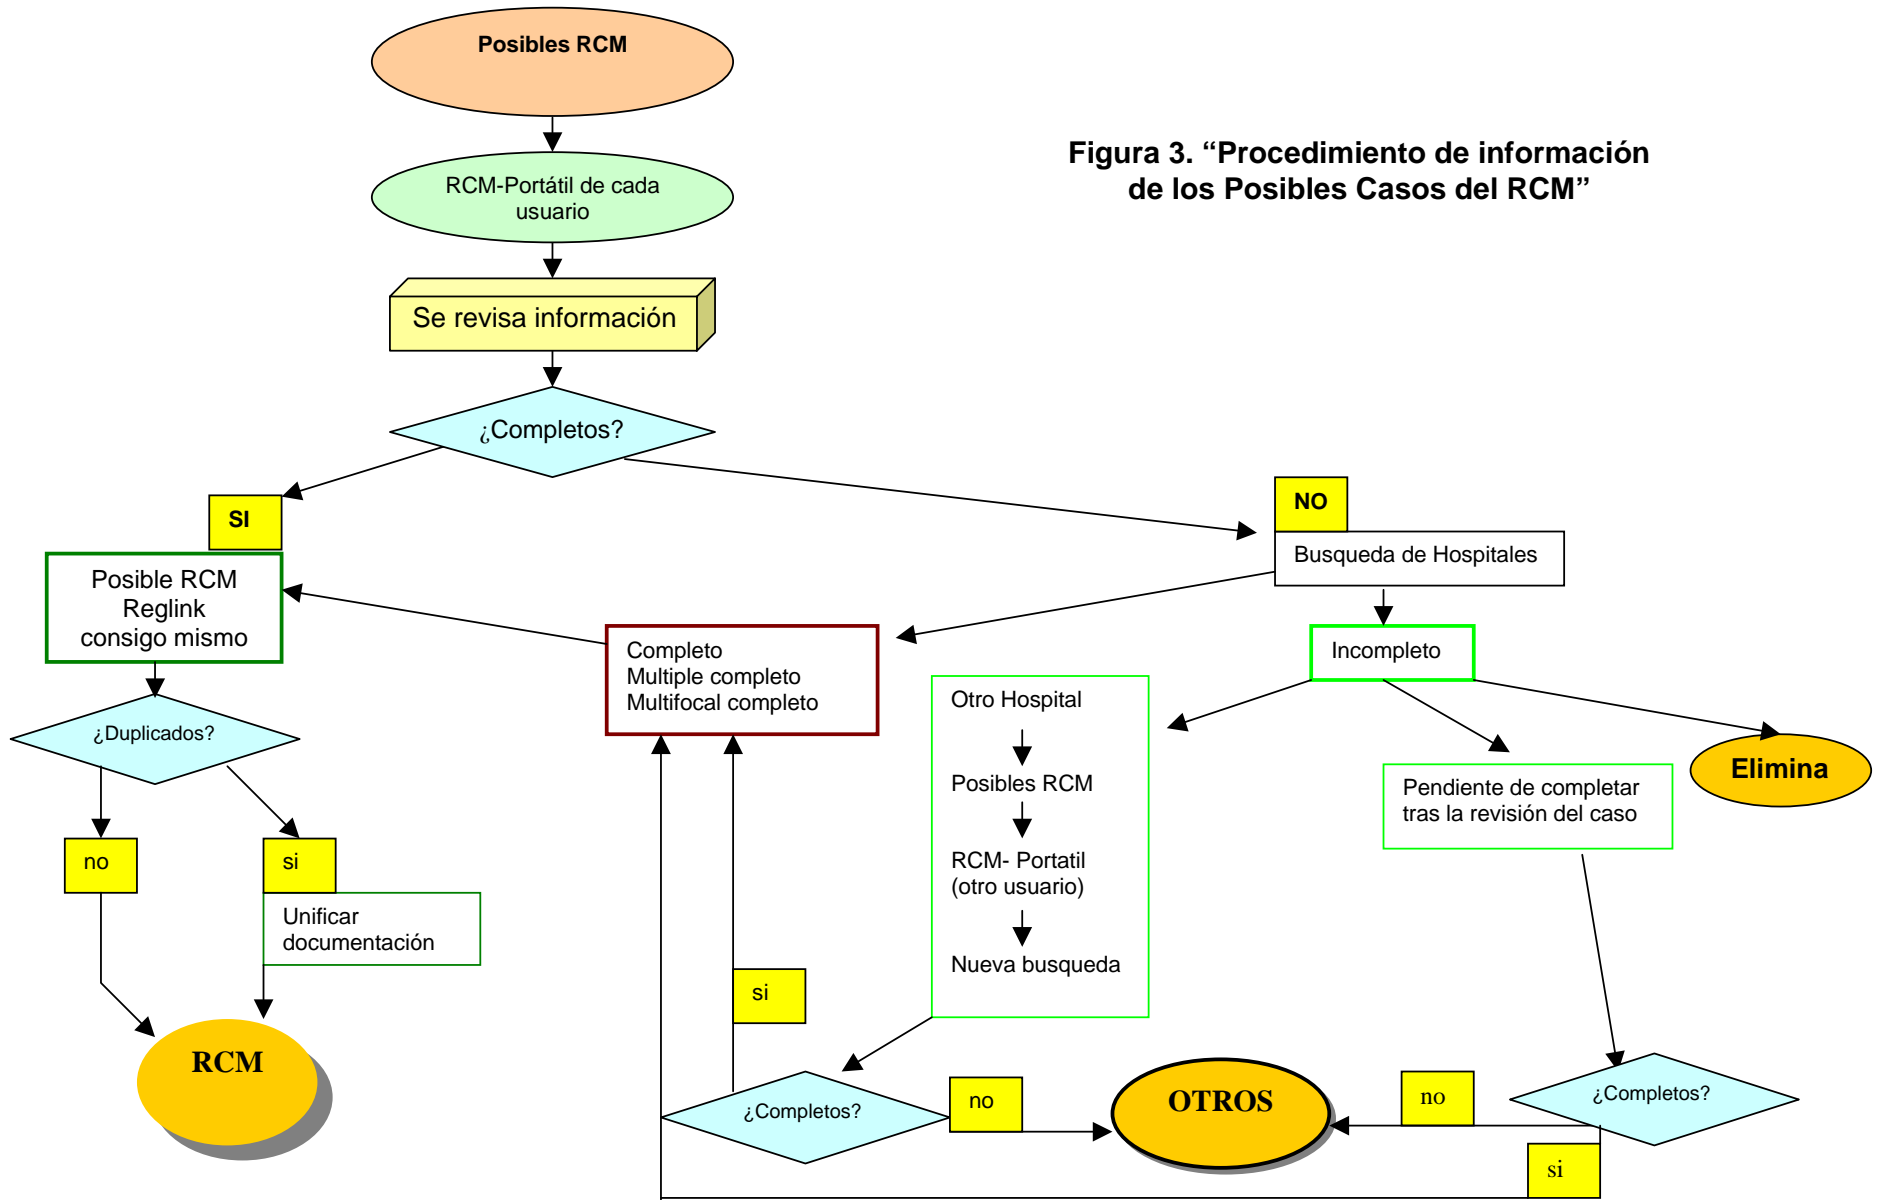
Posibles RCM

RCM-Portátil de cada usuario

Se revisa información

¿Completos?

Figura 3. “Procedimiento de información de los Posibles Casos del RCM”

SI

Posible RCM
Reglink
consigo mismo

NO

Busqueda de Hospitales

Completo
Multiple completo
Multifocal completo

Incompleto

¿Duplicados?

Otro Hospital

Posibles RCM

RCM- Portatil (otro usuario)

Nueva busqueda

Elimina

Pendiente de completar tras la revisión del caso

no

si

Unificar documentación

si

RCM

¿Completos?

no

OTROS

no

¿Completos?

si